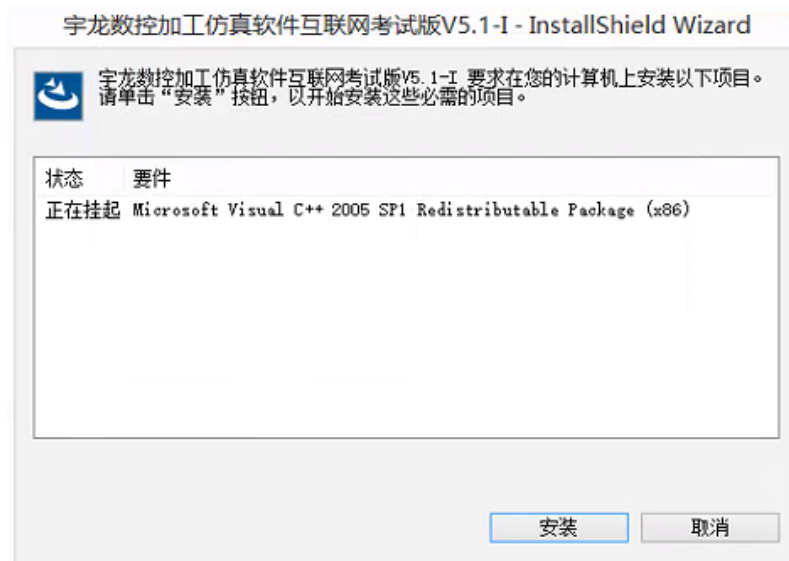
宇龙数控加工仿真软件互联网考试版V5.1-I - InstallShield Wizard

宇龙数控加工仿真软件互联网考试版V5.1-I 要求在您的计算机上安装以下项目。请单击“安装”按钮，以开始安装这些必需的项目。

| 状态 | 要件 |
|---|---|
| 正在挂起 | Microsoft Visual C++ 2005 SP1 Redistributable Package (x86) |

安装

取消